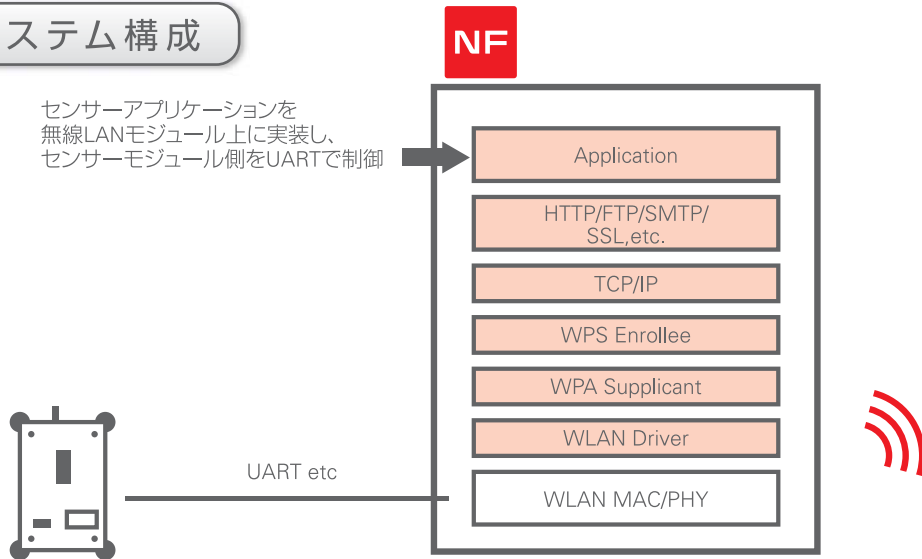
ステム構成

NF

センサーアプリケーションを
無線LANモジュール上に実装し、
センサーモジュール側をUARTで制御

Application

HTTP/FTP/SMTP/
SSL,etc.

TCP/IP

WPS Enrollee

WPA Supplicant

WLAN Driver

UART etc

WLAN MAC/PHY